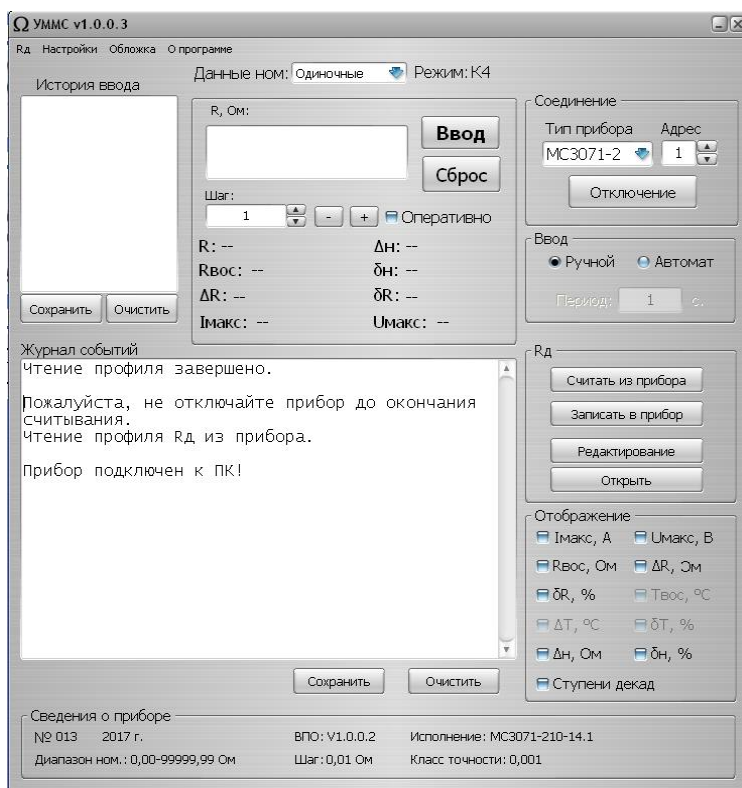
Ω УММС v1.0.0.3

Rд Настройки Обложка О программе

История ввода

Сохранить Очистить

Данные ном: Одиночные Режим: К4

R, Ом:

Ввод

Сброс

Шаг:

1

- + Оперативно

R: --

Δн: --

Rвос: --

δн: --

ΔR: --

δR: --

Iмакс: --

Uмакс: --

Соединение

Тип прибора Адрес

МС3071-2 1

Отключение

Ввод

Ручной Автомат

Период: 1 с.

Журнал событий

Чтение профиля завершено.

Пожалуйста, не отключайте прибор до окончания считывания.
Чтение профиля Rд из прибора.

Прибор подключен к ПК!

Сохранить Очистить

Rд

Считать из прибора

Записать в прибор

Редактирование

Открыть

Отображение

Iмакс, А Uмакс, В

Rвос, Ом ΔR, Ом

δR, % Твос, °С

ΔТ, °С δТ, %

Δн, Ом δн, %

Ступени декад

Сведения о приборе

№ 013 2017 г.

ВПО: V1.0.0.2

Исполнение: МС3071-210-14.1

Диапазон ном.: 0,00-99999,99 Ом

Шаг: 0,01 Ом

Класс точности: 0,001